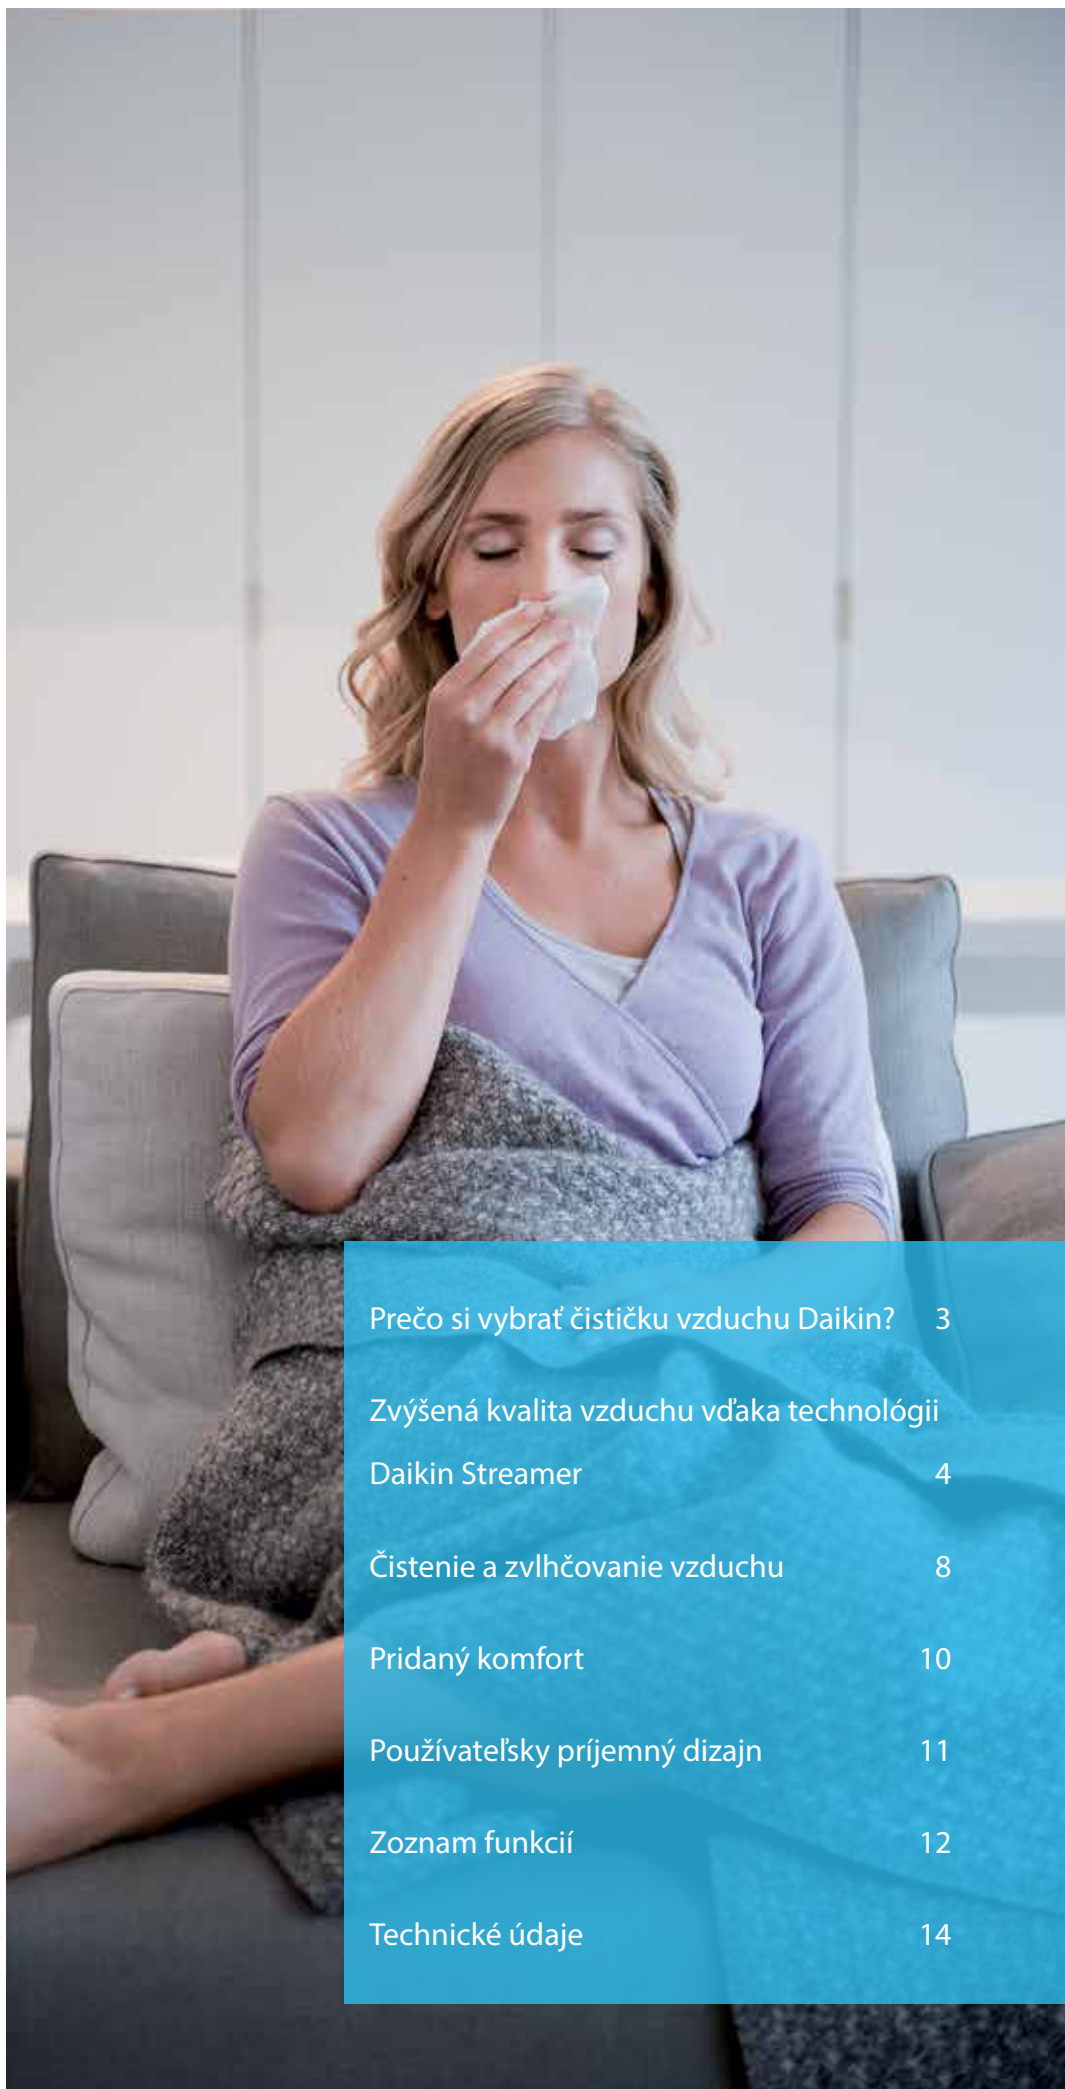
Prečo si vybrať čističku vzduchu Daikin? 3

Zvýšená kvalita vzduchu vďaka technológii Daikin Streamer 4

Čistenie a zvlhčovanie vzduchu 8

Pridaný komfort 10

Používateľsky príjemný dizajn 11

Zoznam funkcií 12

Technické údaje 14